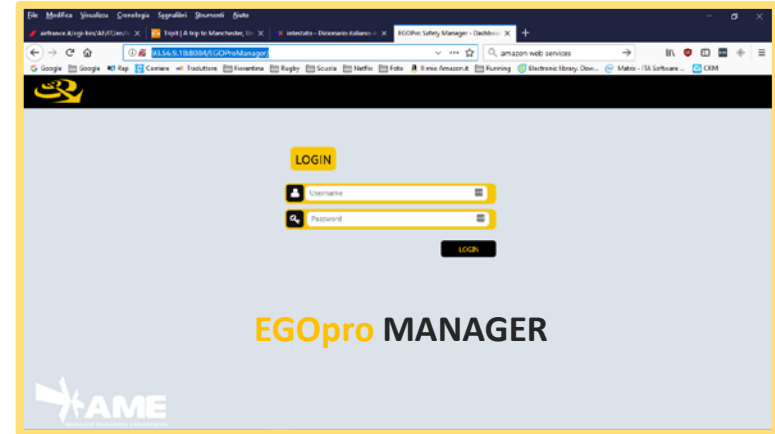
File Modifica Visualizza Cronologia Segnalibri Strumenti Aiuto

airfrance.it/cgi-bin/AF/IT/en/c | TripIt | A trip to Manchester, | intestato - Dizionario italiano-i | EGOPro Safety Manager - Dashboa | +

93.54.9.18:8084/EGOProManager/

amazon web services

Google | Google | Rep | Corriere | Traduttore | Fiorentina | Rugby | Scuola | Netflix | Foto | Il mio Amazon.it | Running | Electronic library. Dow... | Matrix - ITA Software ... | CRM

LOGIN

Username

Password

LOGIN

EGOpro MANAGER

AME